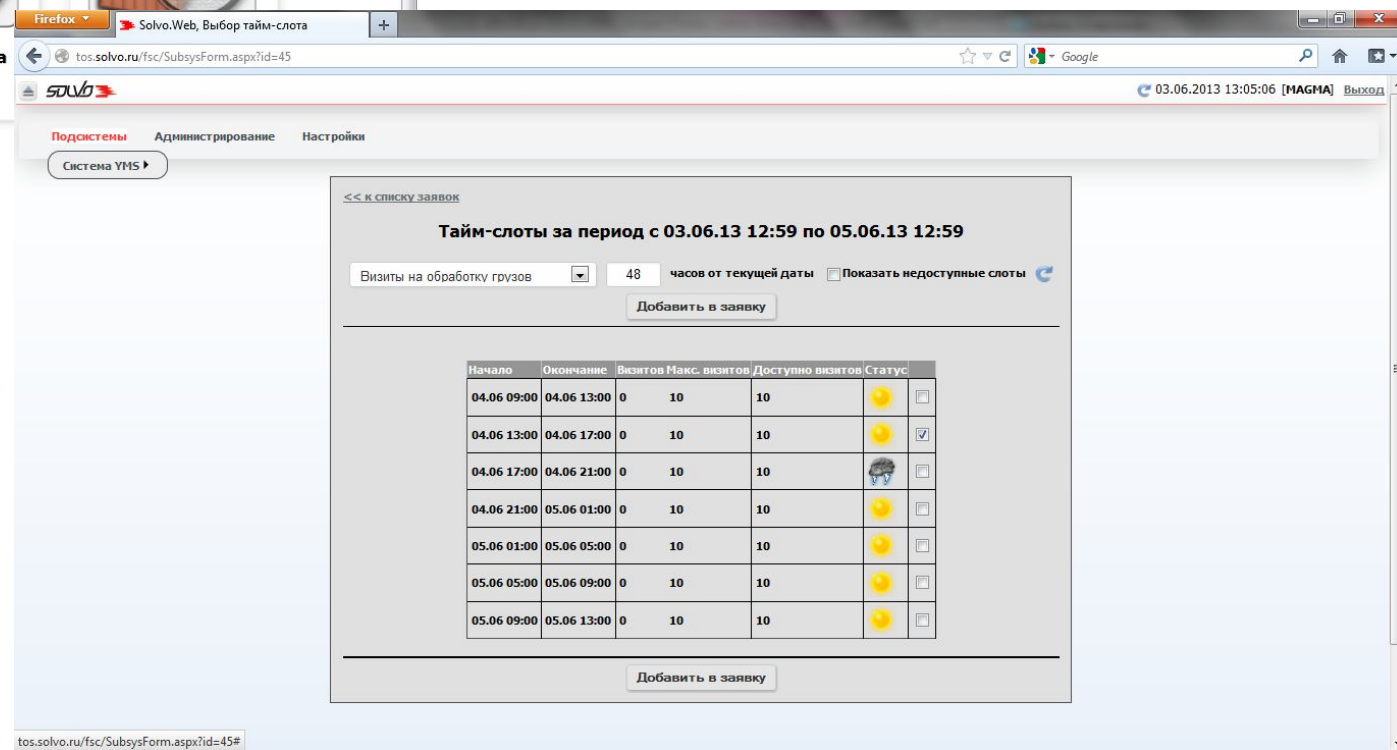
Firefox

Solvo.Web, Выбор тайм-слота

+

a

tos.solvo.ru/fsc/SubsysForm.aspx?id=45

Google

SOLVO

03.06.2013 13:05:06 [MAGMA] Выход

Подсистемы Администрирование Настройки

Система YMS

<< к списку заявок

Тайм-слоты за период с 03.06.13 12:59 по 05.06.13 12:59

Визиты на обработку грузов 48 часов от текущей даты Показать недоступные слоты

Добавить в заявку

| Начало | Окончание | Визитов | Макс. визитов | Доступно визитов | Статус | |
|---|---|---|---|---|---|---|
| 04.06 09:00 | 04.06 13:00 | 0 | 10 | 10 | | |
| 04.06 13:00 | 04.06 17:00 | 0 | 10 | 10 | | ☑ |
| 04.06 17:00 | 04.06 21:00 | 0 | 10 | 10 | | |
| 04.06 21:00 | 05.06 01:00 | 0 | 10 | 10 | | |
| 05.06 01:00 | 05.06 05:00 | 0 | 10 | 10 | | |
| 05.06 05:00 | 05.06 09:00 | 0 | 10 | 10 | | |
| 05.06 09:00 | 05.06 13:00 | 0 | 10 | 10 | | |

Добавить в заявку

tos.solvo.ru/fsc/SubsysForm.aspx?id=45#